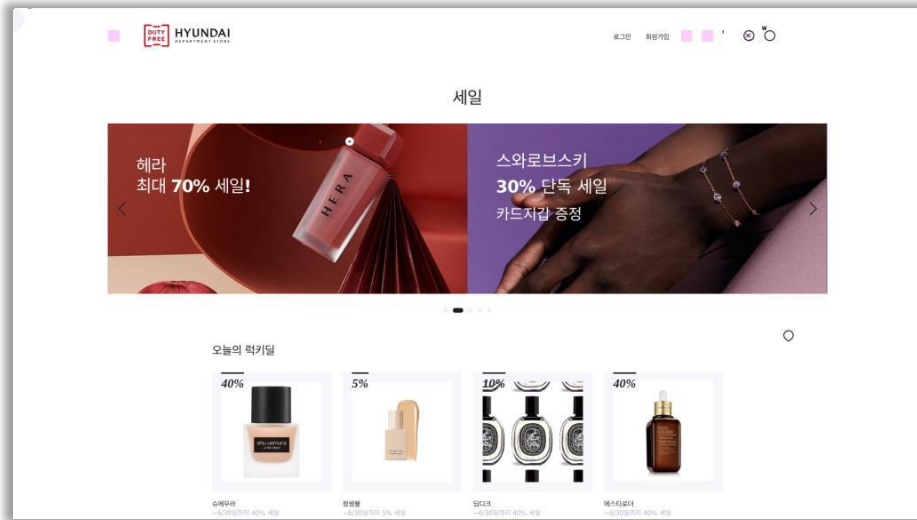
DUTY FREE HYUNDAI DEPARTMENT STORE

로그인 회원가입

세일

헤라
최대 70% 세일!

HERA

스와로브스키
30% 단독 세일
카드지갑 증정

오늘의 럭키딜

40%

shu uemura

슈에무라
~6/30일까지 40% 세일

5%

정샘물
~6/30일까지 5% 세일

10%

딥티크
~6/30일까지 40% 세일

40%

에스티로더
~6/30일까지 40% 세일